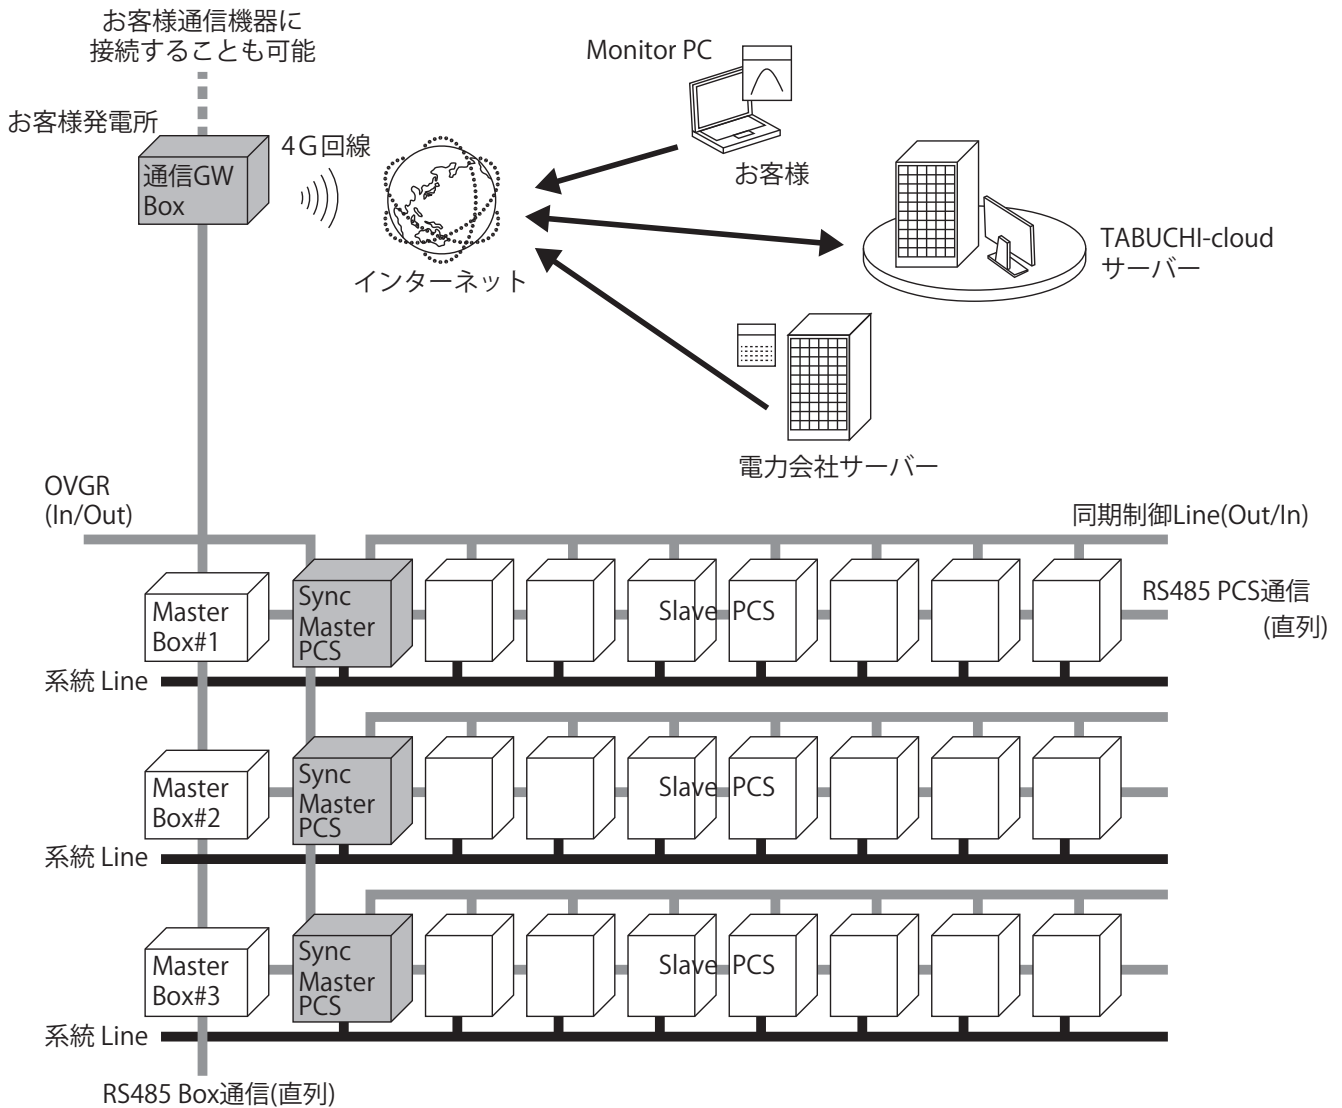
お客様通信機器に
接続することも可能

お客様発電所

通信GW
Box

4G回線

インターネット

Monitor PC

お客様

TABUCHI-cloud
サーバー

電力会社サーバー

OVGR
(In/Out)

同期制御Line(Out/In)

Master
Box#1

Sync
Master
PCS

Slave PCS

RS485 PCS通信
(直列)

系統 Line

Master
Box#2

Sync
Master
PCS

Slave PCS

系統 Line

Master
Box#3

Sync
Master
PCS

Slave PCS

系統 Line

RS485 Box通信(直列)